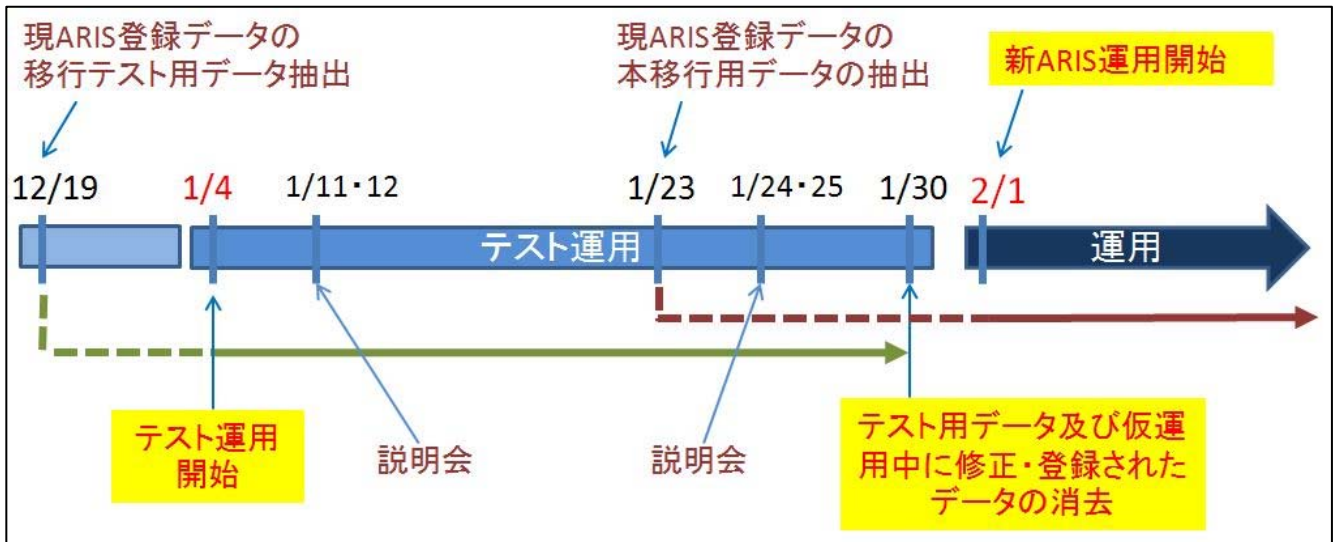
現ARIS登録データの移行テスト用データ抽出

現ARIS登録データの本移行用データの抽出

新ARIS運用開始

12/19

1/4

1/11・12

1/23

1/24・25

1/30

2/1

テスト運用

運用

テスト運用開始

説明会

説明会

テスト用データ及び仮運用中に修正・登録されたデータの消去